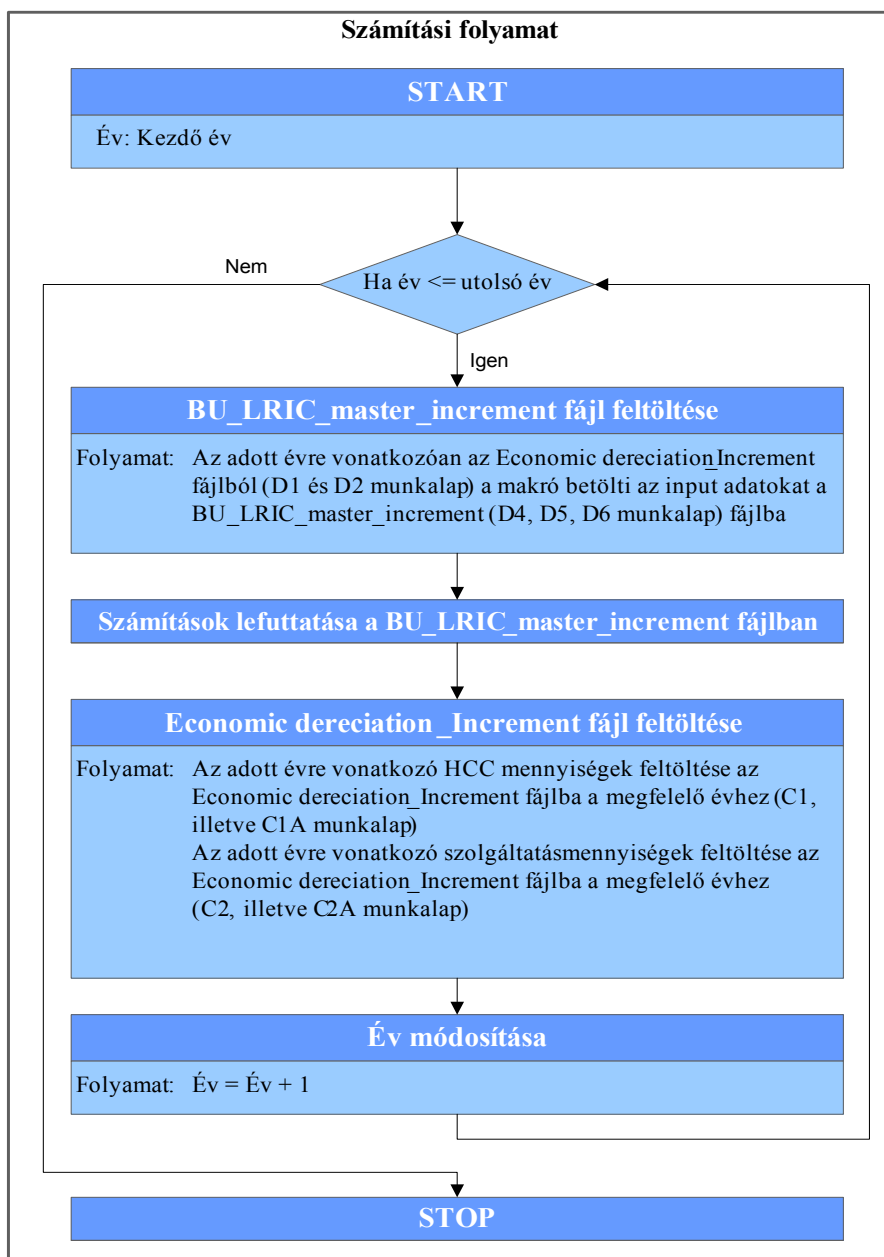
Számítási folyamat

START

Év: Kezdő év

Nem

Ha év <= utolsó év

Igen

BU_LRIC_master_increment fájl feltöltése

Folyamat: Az adott évre vonatkozóan az Economic dereciation_Increment fájlból (D1 és D2 munkalap) a makró betölti az input adatokat a BU_LRIC_master_increment (D4, D5, D6 munkalap) fájlba

Számítások lefuttatása a BU_LRIC_master_increment fájlban

Economic dereciation_Increment fájl feltöltése

Folyamat: Az adott évre vonatkozó HCC mennyiségek feltöltése az Economic dereciation_Increment fájlba a megfelelő évhez (C1, illetve C1A munkalap)
Az adott évre vonatkozó szolgáltatásmennyiségek feltöltése az Economic dereciation_Increment fájlba a megfelelő évhez (C2, illetve C2A munkalap)

Év módosítása

Folyamat: Év = Év + 1

STOP